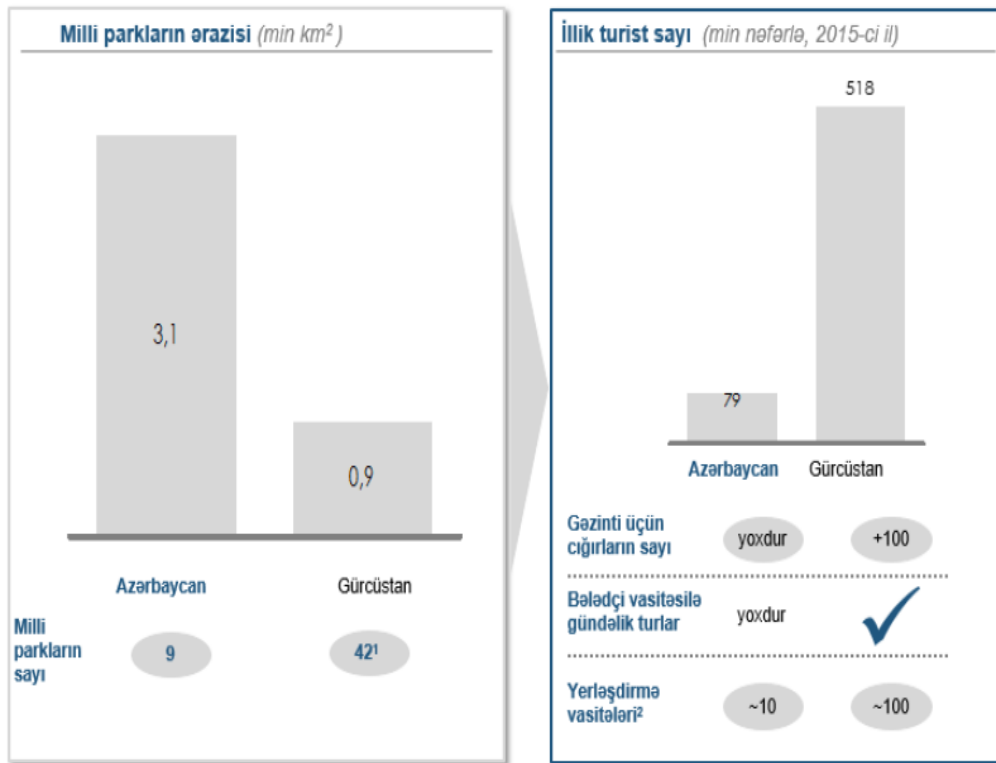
Milli parkların ərazisi (min km$^2$)

3,1

0,9

Azərbaycan

Gürcüstan

Milli parkların sayı

9

42$^1$

İllik turist sayı (min nəfərlə, 2015-ci il)

518

79

Azərbaycan

Gürcüstan

Gəzinti üçün cığırların sayı

yoxdur

+100

Bələdçi vasitəsilə gündəlik turlar

yoxdur

Yerləşdirmə vasitələri$^2$

~10

~100